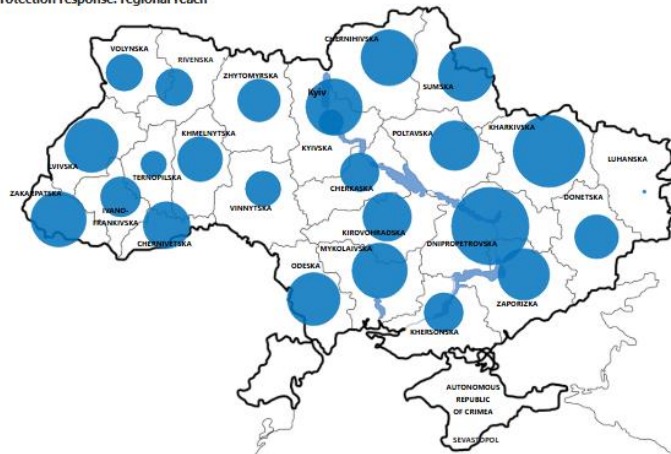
rotection response: regional reach

VOLYNSKA
RIVENSKA
ZHYTOMYRSKA
CHERNIHIVSKA
SUMSKA
Kyiv
KHMELNYTSKA
LVIVSKA
TERNOPILSKA
KYIVSKA
POLTAVSKA
KHARKIVSKA
LUHANSKA
ZAKARPATSKA
IVANO-FRANKIVSKA
CHERNIVETSKA
VINNYTSKA
CHERKASKA
KIROVOHRADSKA
DNIPROPETROVSKA
DONETSKA
MYKOLAIVSKA
ODESKA
ZAPORIZKA
KHERSONSKA
AUTONOMOUS REPUBLIC OF CRIMEA
SEVASTOPOL